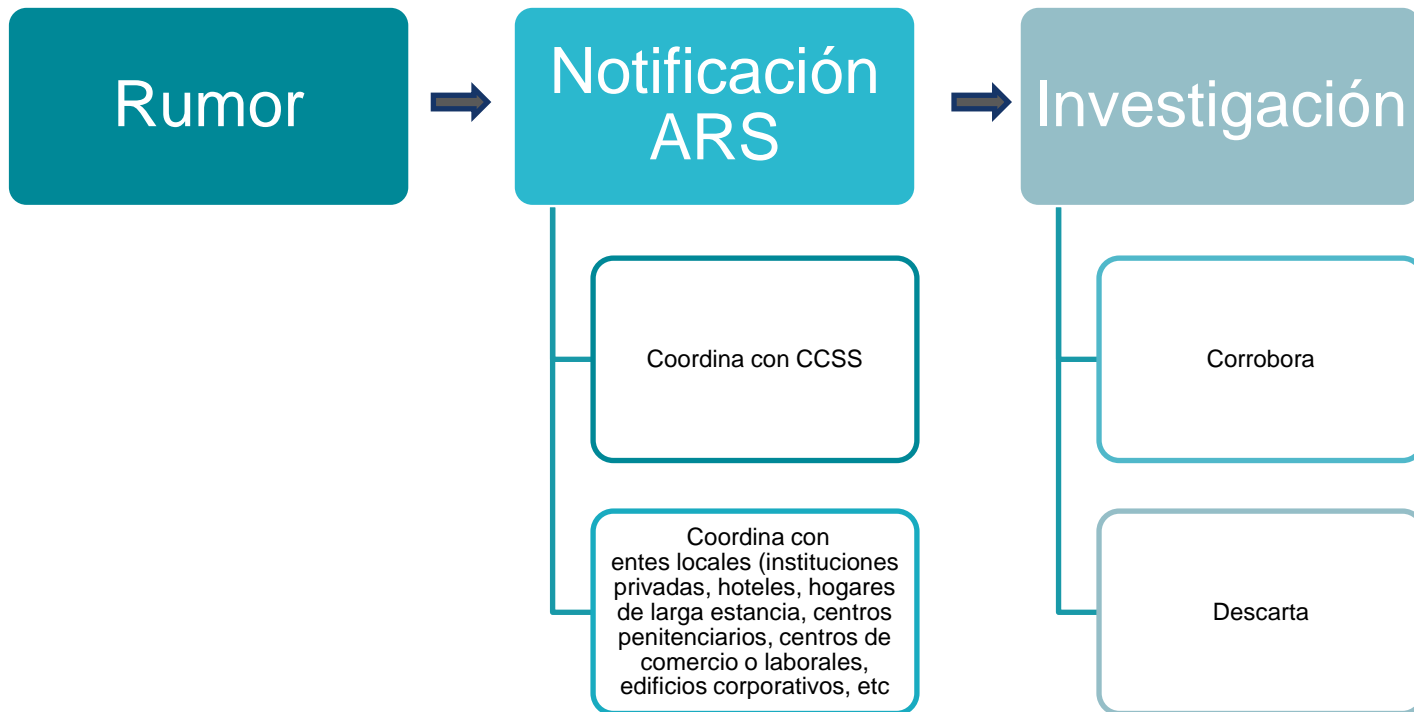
Rumor

Notificación ARS

Investigación

Coordina con CCSS

Coordina con entes locales (instituciones privadas, hoteles, hogares de larga estancia, centros penitenciarios, centros de comercio o laborales, edificios corporativos, etc

Corrobora

Descarta